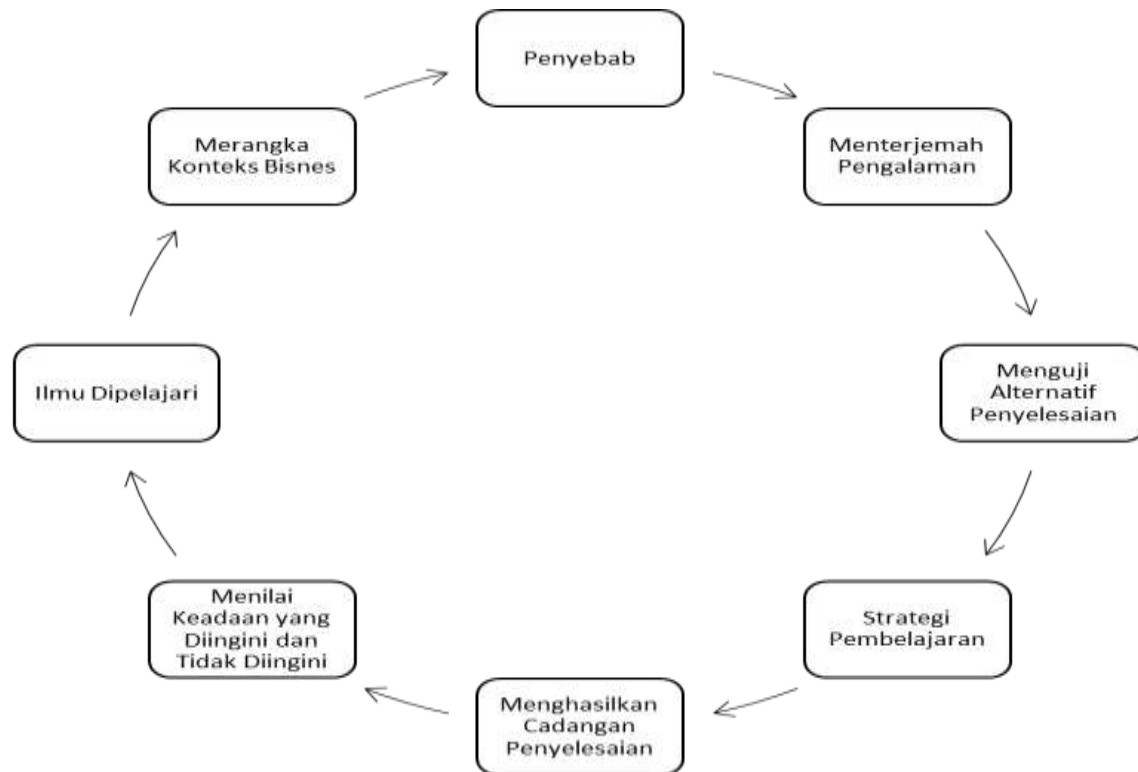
Penyebab

Menterjemah Pengalaman

Menguji Alternatif Penyelesaian

Strategi Pembelajaran

Menghasilkan Cadangan Penyelesaian

Menilai Keadaan yang Diingini dan Tidak Diingini

Ilmu Dipelajari

Merangka Konteks Bisnes